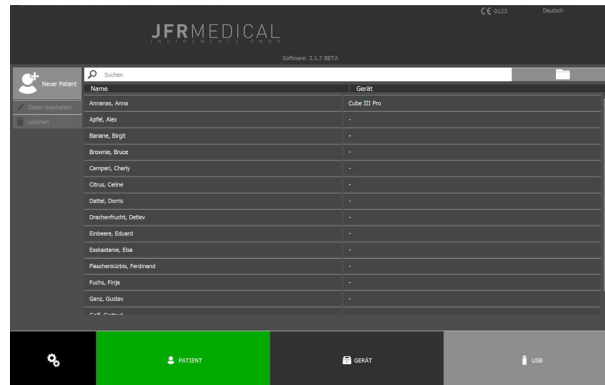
CE 0123 Deutsch

JFRMEDICAL
INSTRUMENTS GMBH

Software: 2.1.7 BETA

Neuer Patient

Daten bearbeiten

Löschen

Suchen

| Name | Gerät |
|---|---|
| Annanas, Anna | Cube III Pro |
| Apfel, Alex | - |
| Banane, Birgit | - |
| Brownie, Bruce | - |
| Campari, Charly | - |
| Citrus, Celine | - |
| Dattel, Dorris | - |
| Drachenfrucht, Detlev | - |
| Einbeere, Eduard | - |
| Esskastanie, Elsa | - |
| Flaschenkürbis, Ferdinand | - |
| Fuchs, Finja | - |
| Ganz, Gustav | - |
| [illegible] | |

PATIENT

GERÄT

USB